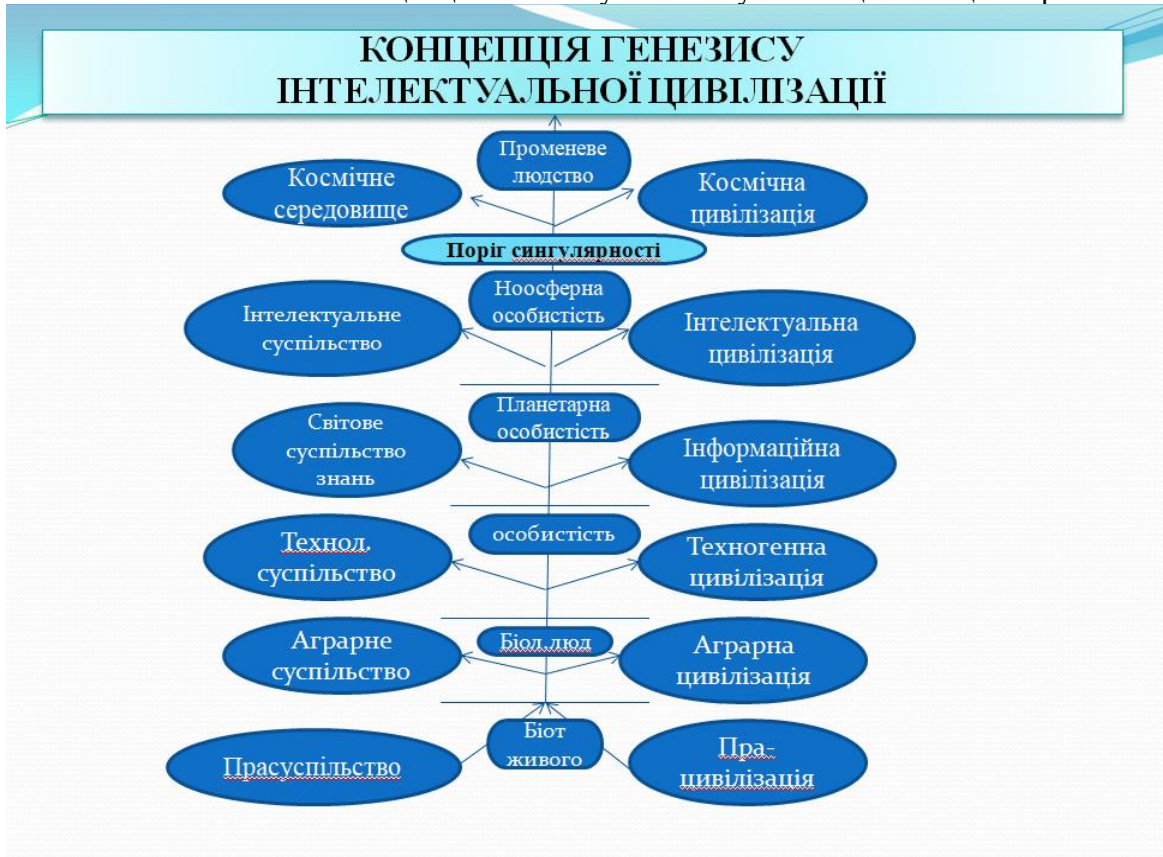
КОНЦЕПЦІЯ ГЕНЕЗИСУ ІНТЕЛЕКТУАЛЬНОЇ ЦИВІЛІЗАЦІЇ

Променеве людство

Космічне середовище

Космічна цивілізація

Поріг сингулярності

Ноосферна особистість

Інтелектуальне суспільство

Інтелектуальна цивілізація

Планетарна особистість

Світове суспільство знань

Інформаційна цивілізація

особистість

Технол. суспільство

Техногенна цивілізація

Біол.люд

Аграрне суспільство

Аграрна цивілізація

Біот живого

Прасуспільство

Пра-цивілізація